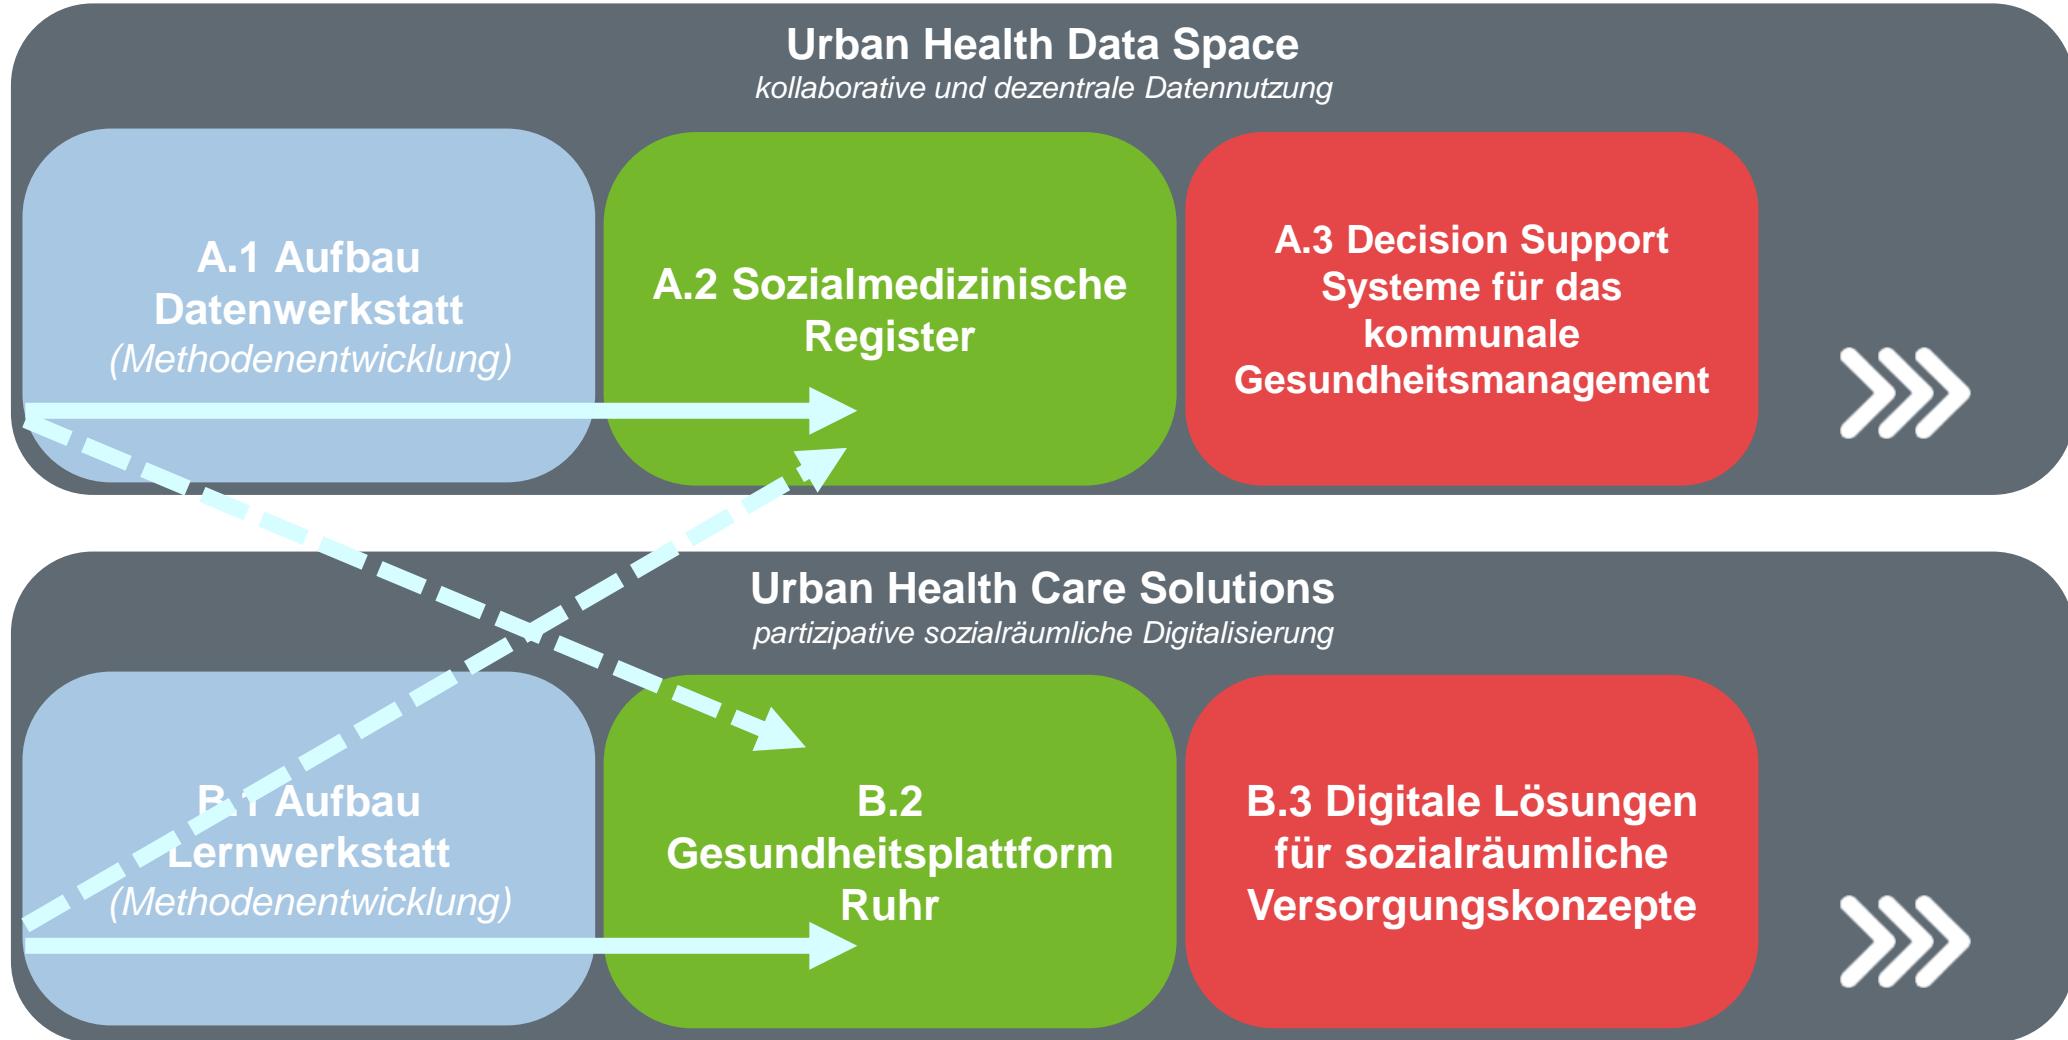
Urban Health Data Space
kollaborative und dezentrale Datennutzung

A.1 Aufbau Datenwerkstatt
(Methodenentwicklung)

A.2 Sozialmedizinische Register

A.3 Decision Support Systeme für das kommunale Gesundheitsmanagement

Urban Health Care Solutions
partizipative sozialräumliche Digitalisierung

B.1 Aufbau Lernwerkstatt
(Methodenentwicklung)

B.2 Gesundheitsplattform Ruhr

B.3 Digitale Lösungen für sozialräumliche Versorgungskonzepte